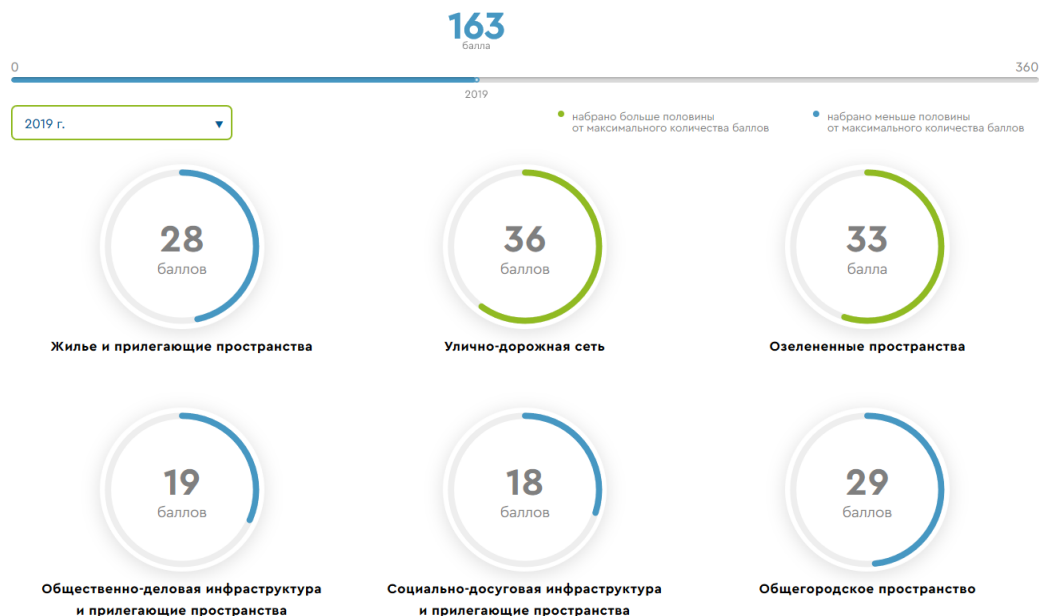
163
балла

0

360

2019

2019 г. ▼

набрано больше половины от максимального количества баллов

набрано меньше половины от максимального количества баллов

28
баллов

Жилье и прилегающие пространства

36
баллов

Улично-дорожная сеть

33
балла

Озелененные пространства

19
баллов

Общественно-деловая инфраструктура и прилегающие пространства

18
баллов

Социально-досуговая инфраструктура и прилегающие пространства

29
баллов

Общегородское пространство